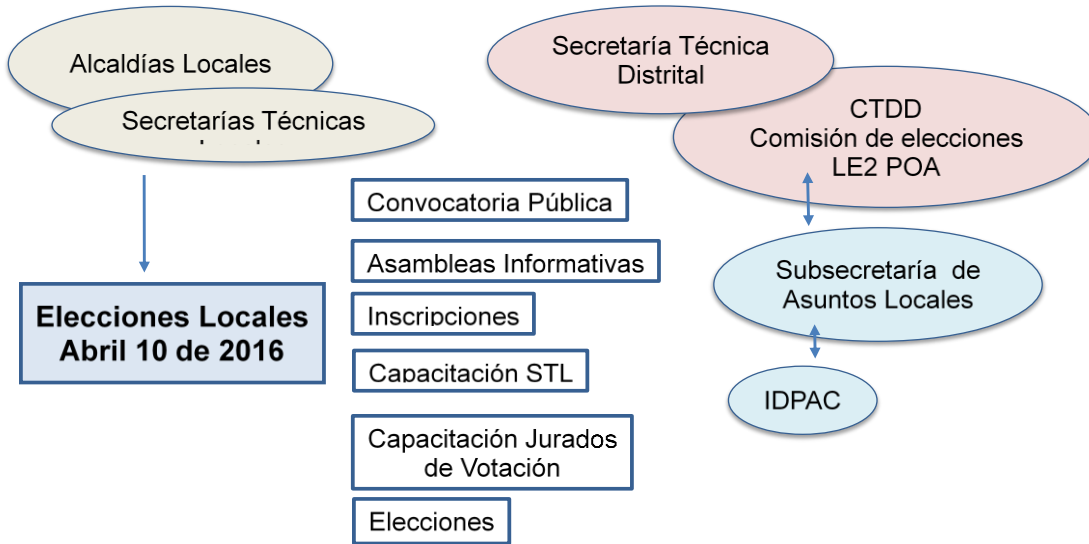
Alcaldías Locales

Secretarías Técnicas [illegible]

Secretaría Técnica Distrital

CTDD
Comisión de elecciones
LE2 POA

Convocatoria Pública

Asambleas Informativas

Inscripciones

Capacitación STL

Capacitación Jurados de Votación

Elecciones

Elecciones Locales
Abril 10 de 2016

Subsecretaría de Asuntos Locales

IDPAC